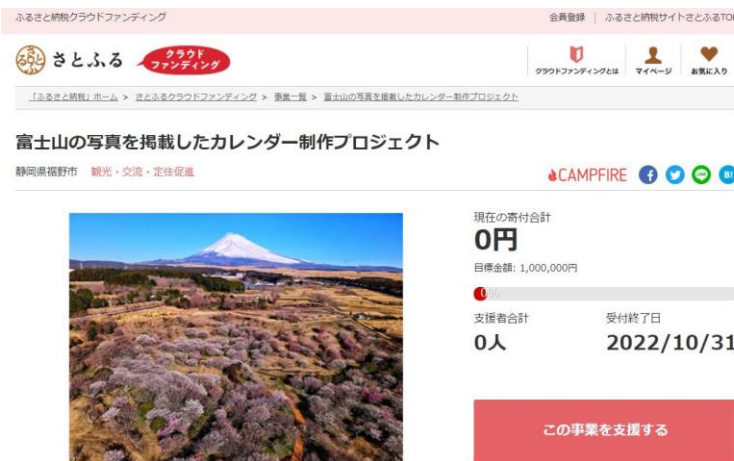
ふるさと納税クラウドファンディング

会員登録 | ふるさと納税サイトさとふるTO

さとふる クラウドファンディング

クラウドファンディングとは マイページ お気に入り

「ふるさと納税」ホーム > さとふるクラウドファンディング > 事業一覧 > 富士山の写真を掲載したカレンダー制作プロジェクト

富士山の写真を掲載したカレンダー制作プロジェクト

静岡県裾野市 観光・交流・定住促進

CAMPFIRE

現在の寄付合計
0円
目標金額: 1,000,000円
0%
支援者合計
0人
受付終了日
2022/10/31

この事業を支援する